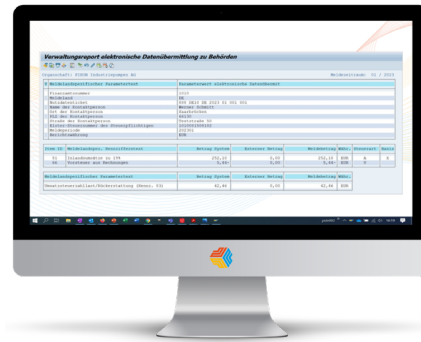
Verwaltungsreport elektronische Datenübermittlung zu Behörden

Meldezeitraum: 11 / 2023

| Meldeländerspezifischer Parametertext | Parameterwert elektronische Datenmeldung |
|---|---|
| Finanzamtsnummer | 2023 |
| Meldeland | DE |
| Meldezeitraum | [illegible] |

| Meldeländerspezifischer Parametertext | Betrag System | Externer Betrag | Meldebetrag | Währ. |
|---|---|---|---|---|
| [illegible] | 252,23 | 0,00 | 252,23 | EUR |
| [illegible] | 0,00 | 0,00 | 0,00 | EUR |

| Meldeländerspezifischer Parametertext | Betrag System | Externer Betrag | Meldebetrag | Währ. |
|---|---|---|---|---|
| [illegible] | 42,44 | 0,00 | 42,44 | EUR |